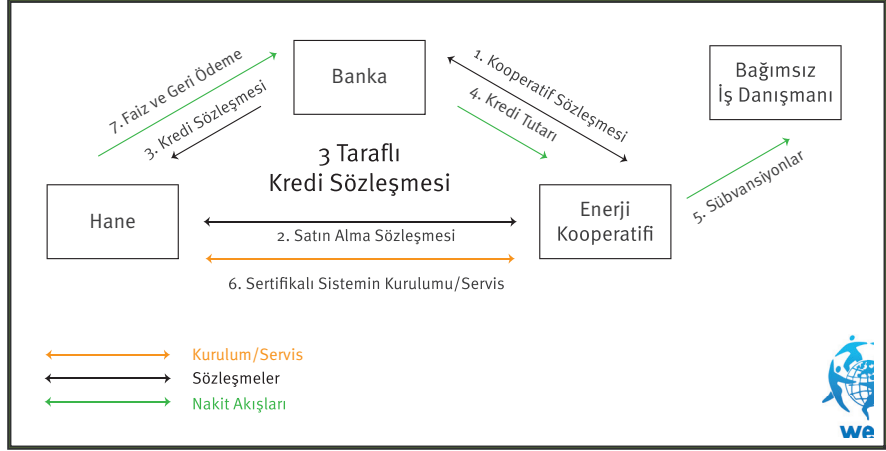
Banka

Bağımsız İş Danışmanı

7. Faiz ve Geri Ödeme

3. Kredi Sözleşmesi

1. Kooperatif Sözleşmesi

4. Kredi Tutarı

3 Taraflı Kredi Sözleşmesi

Hane

Enerji Kooperatifi

5. Sübvansiyonlar

2. Satın Alma Sözleşmesi

6. Sertifikalı Sistemin Kurulumu/Servis

Kurulum/Servis

Sözleşmeler

Nakit Akışları

we